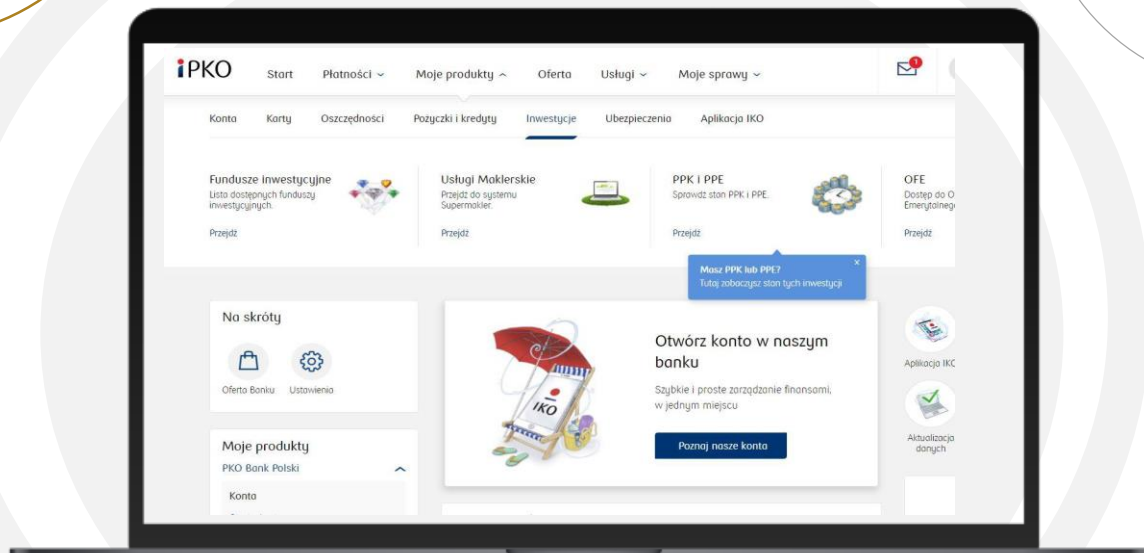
iPKO Start Płatności Moje produkty Oferta Usługi Moje sprawy

1

Konta Karty Oszczędności Pożyczki i kredyty Inwestycje Ubezpieczenia Aplikacja IKO

Fundusze inwestycyjne
Lista dostępnych funduszy inwestycyjnych.
Przejdź

Usługi Maklerskie
Przejdź do systemu Supermakler.
Przejdź

PPK i PPE
Sprawdź stan PPK i PPE.
Przejdź

OFE
Dostęp do O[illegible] Emerytalneg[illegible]
Przejdź

Masz PPK lub PPE?
Tutaj zobaczysz stan tych inwestycji

Na skróty

Oferta Banku Ustawienia

Moje produkty
PKO Bank Polski

Konta

IKO

Otwórz konto w naszym banku

Szybkie i proste zarządzanie finansami, w jednym miejscu

Poznaj nasze konta

Aplikacja IKC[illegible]

Aktualizacja danych